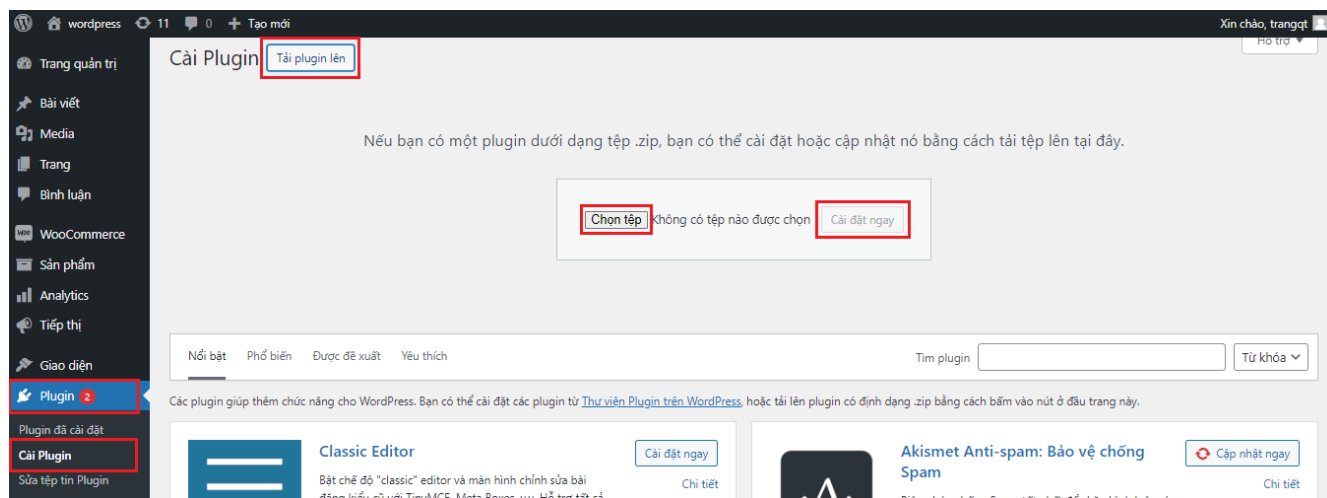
wordpress 11 0 Tạo mới
Xin chào, trangqt
Hỗ trợ

Trang quản trị
Bài viết
Media
Trang
Bình luận
WooCommerce
Sản phẩm
Analytics
Tiếp thị
Giao diện
Plugin 2
Plugin đã cài đặt
Cài Plugin
Sửa tệp tin Plugin

Cài Plugin
Tải plugin lên

Nếu bạn có một plugin dưới dạng tệp .zip, bạn có thể cài đặt hoặc cập nhật nó bằng cách tải tệp lên tại đây.

Chọn tệp Không có tệp nào được chọn Cài đặt ngay

Nổi bật Phổ biến Được đề xuất Yêu thích
Tìm plugin Từ khóa

Các plugin giúp thêm chức năng cho WordPress. Bạn có thể cài đặt các plugin từ Thư viện Plugin trên WordPress, hoặc tải lên plugin có định dạng .zip bằng cách bấm vào nút ở đầu trang này.

Classic Editor
Cài đặt ngay
Chi tiết
Bật chế độ "classic" editor và màn hình chỉnh sửa bài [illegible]

Akismet Anti-spam: Bảo vệ chống Spam
Cập nhật ngay
Chi tiết